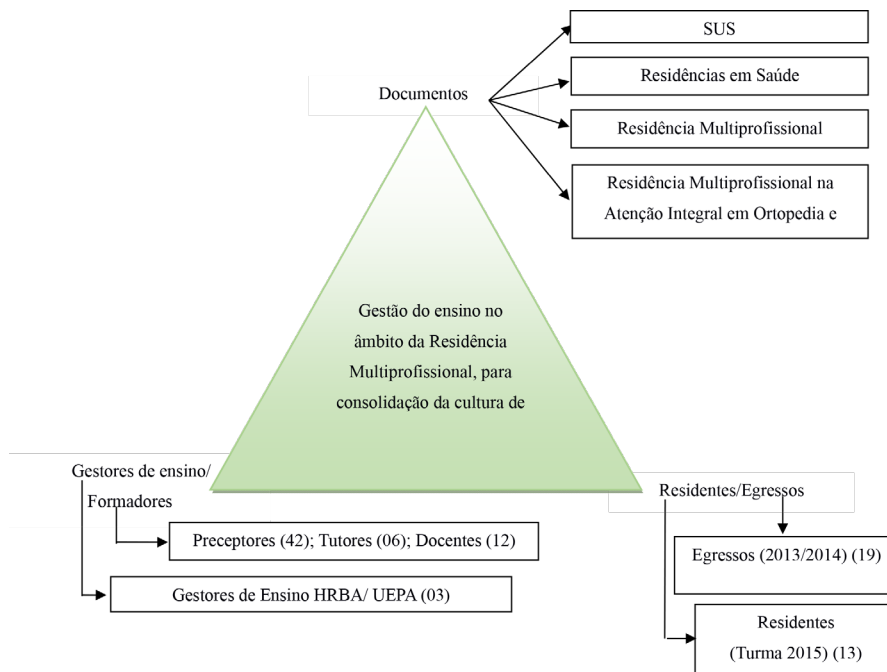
SUS

Residências em Saúde

Documentos

Residência Multiprofissional

Residência Multiprofissional na Atenção Integral em Ortopedia e

Gestão do ensino no âmbito da Residência Multiprofissional, para consolidação da cultura de

Gestores de ensino/ Formadores

Preceptores (42); Tutores (06); Docentes (12)

Gestores de Ensino HRBA/ UEPA (03)

Residentes/Egressos

Egressos (2013/2014) (19)

Residentes (Turma 2015) (13)